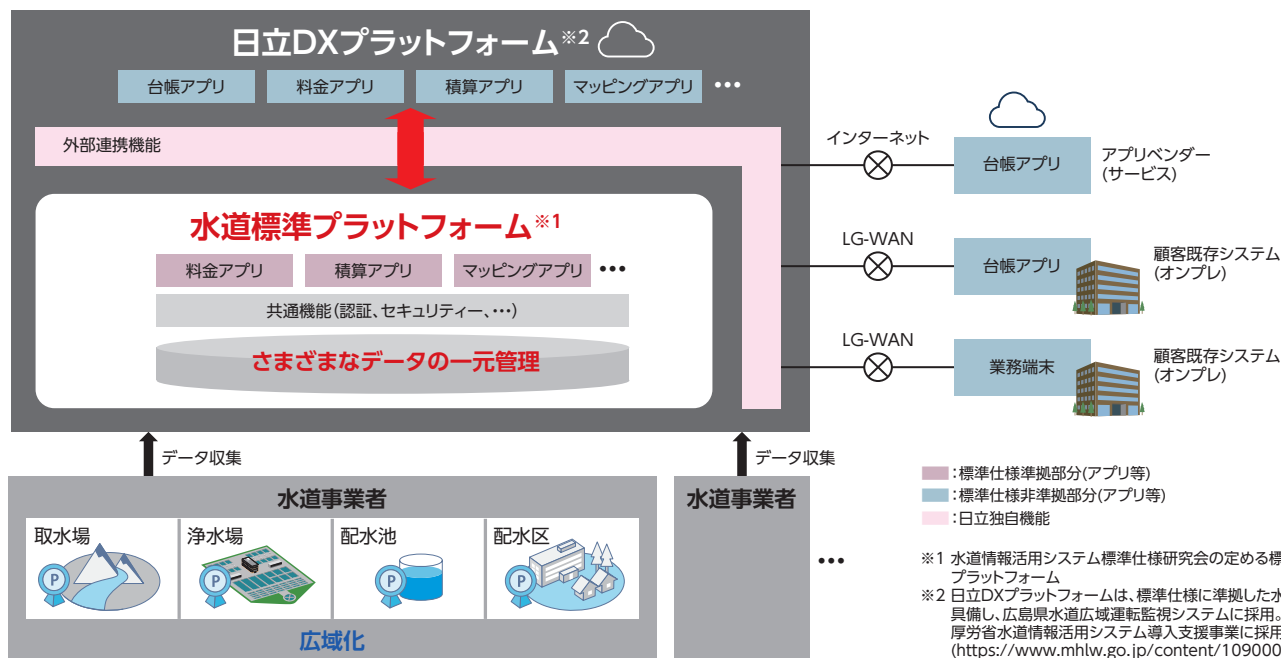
日立DXプラットフォーム※2

台帳アプリ　料金アプリ　積算アプリ　マッピングアプリ　•••

外部連携機能

水道標準プラットフォーム※1

料金アプリ　積算アプリ　マッピングアプリ　•••

共通機能(認証、セキュリティー、•••)

さまざまなデータの一元管理

インターネット

台帳アプリ

アプリベンダー
(サービス)

LG-WAN

台帳アプリ

顧客既存システム
(オンプレ)

LG-WAN

業務端末

顧客既存システム
(オンプレ)

データ収集

データ収集

水道事業者

取水場　浄水場　配水池　配水区

広域化

水道事業者

•••

:標準仕様準拠部分(アプリ等)
:標準仕様非準拠部分(アプリ等)
:日立独自機能

※1 水道情報活用システム標準仕様研究会の定める標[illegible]
プラットフォーム
※2 日立DXプラットフォームは、標準仕様に準拠した水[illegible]
具備し、広島県水道広域運転監視システムに採用。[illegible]
厚労省水道情報活用システム導入支援事業に採用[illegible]
(https://www.mhlw.go.jp/content/109000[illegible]